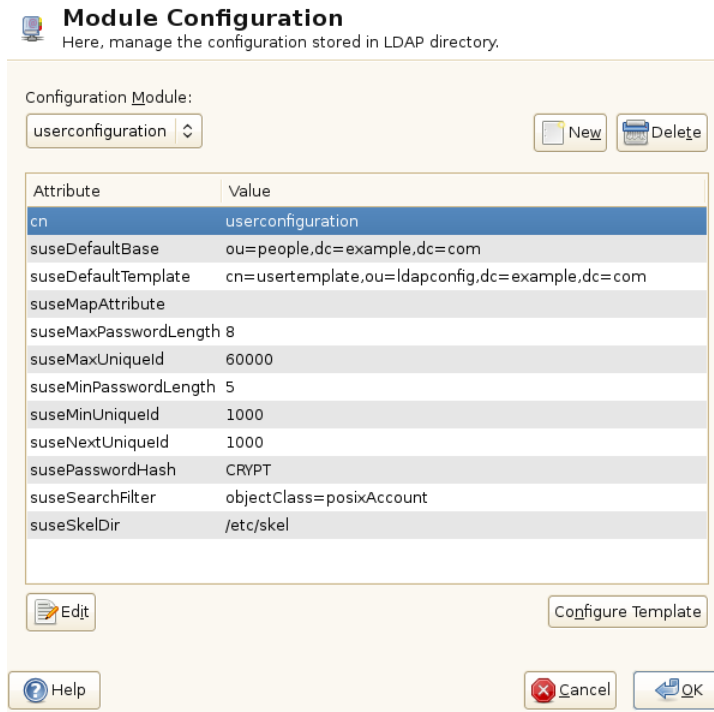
Module Configuration
Here, manage the configuration stored in LDAP directory.

Configuration Module:
userconfiguration

New
Delete

| Attribute | Value |
|---|---|
| cn | userconfiguration |
| suseDefaultBase | ou=people,dc=example,dc=com |
| suseDefaultTemplate | cn=usertemplate,ou=ldapconfig,dc=example,dc=com |
| suseMapAttribute | |
| suseMaxPasswordLength | 8 |
| suseMaxUniqueId | 60000 |
| suseMinPasswordLength | 5 |
| suseMinUniqueId | 1000 |
| suseNextUniqueId | 1000 |
| susePasswordHash | CRYPT |
| suseSearchFilter | objectClass=posixAccount |
| suseSkelDir | /etc/skel |

Edit
Configure Template

Help
Cancel
OK